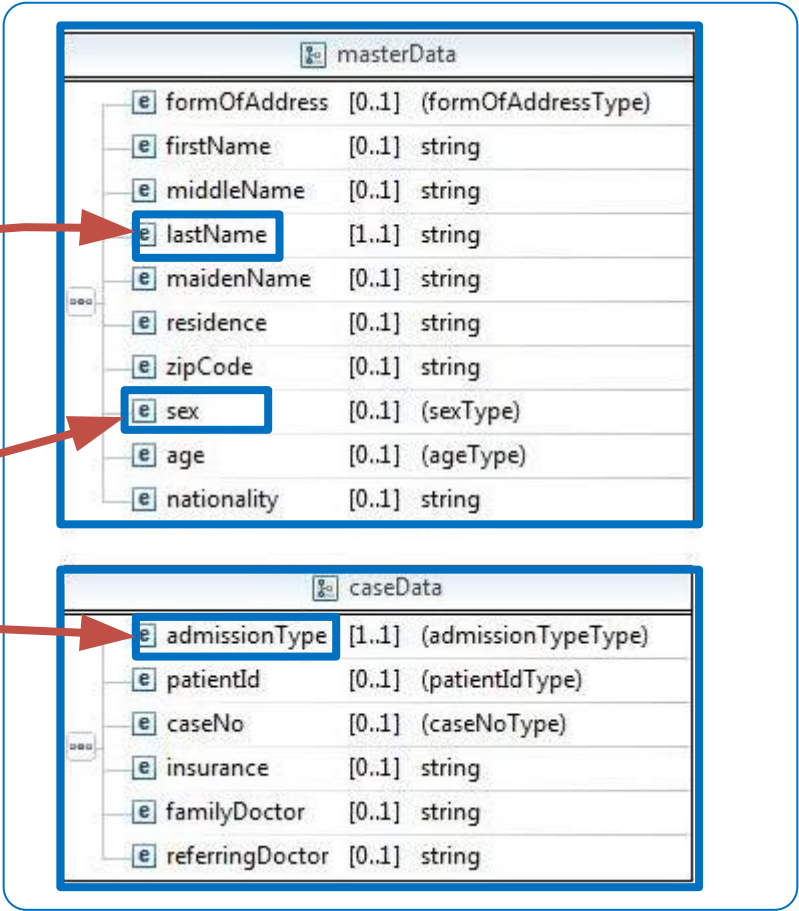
masterData

| | | |
|---|---|---|
| e formOfAddress | [0..1] | (formOfAddressType) |
| e firstName | [0..1] | string |
| e middleName | [0..1] | string |
| e lastName | [1..1] | string |
| e maidenName | [0..1] | string |
| e residence | [0..1] | string |
| e zipCode | [0..1] | string |
| e sex | [0..1] | (sexType) |
| e age | [0..1] | (ageType) |
| e nationality | [0..1] | string |

caseData

| | | |
|---|---|---|
| e admissionType | [1..1] | (admissionTypeType) |
| e patientId | [0..1] | (patientIdType) |
| e caseNo | [0..1] | (caseNoType) |
| e insurance | [0..1] | string |
| e familyDoctor | [0..1] | string |
| e referringDoctor | [0..1] | string |